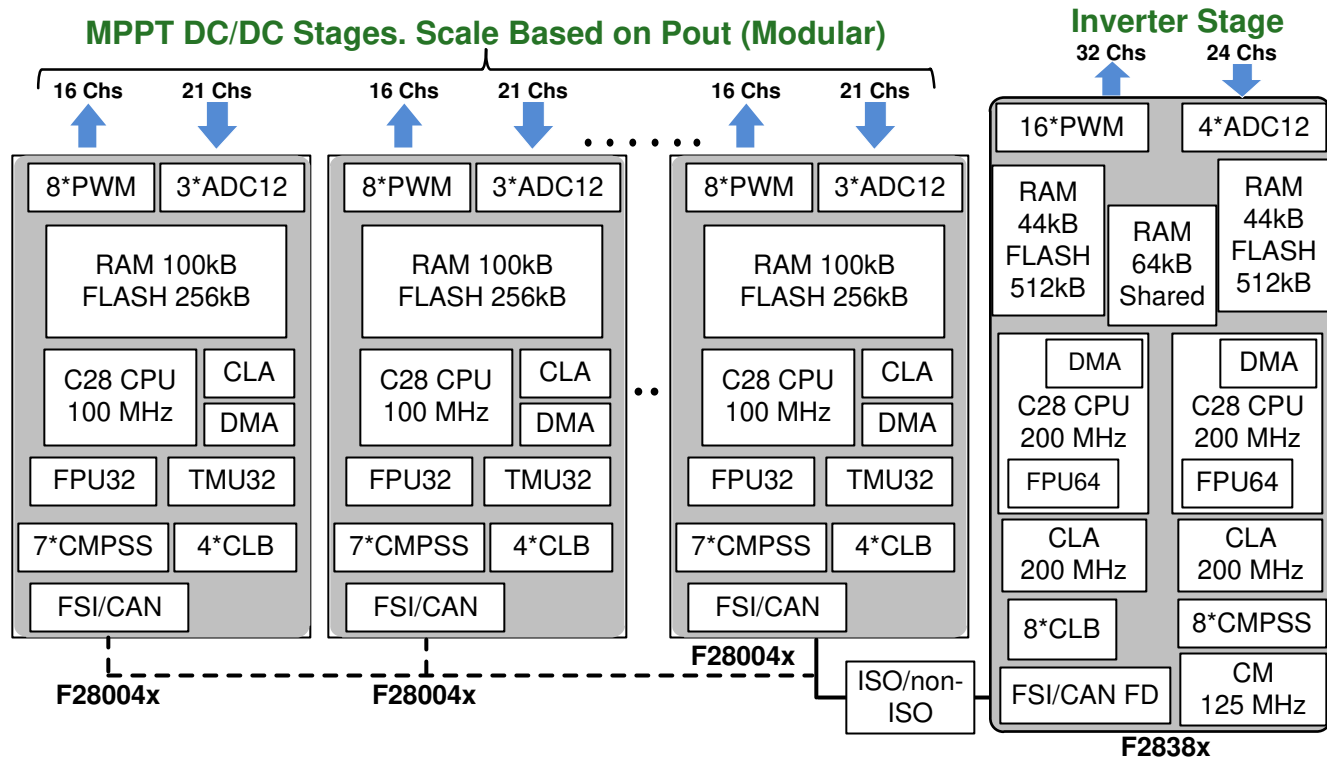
MPPT DC/DC Stages. Scale Based on Pout (Modular)

Inverter Stage

32 Chs
24 Chs

16 Chs
21 Chs
16 Chs
21 Chs
16 Chs
21 Chs

8*PWM
3*ADC12
RAM 100kB FLASH 256kB
C28 CPU 100 MHz
CLA
DMA
FPU32
TMU32
7*CMPSS
4*CLB
FSI/CAN

8*PWM
3*ADC12
RAM 100kB FLASH 256kB
C28 CPU 100 MHz
CLA
DMA
FPU32
TMU32
7*CMPSS
4*CLB
FSI/CAN

8*PWM
3*ADC12
RAM 100kB FLASH 256kB
C28 CPU 100 MHz
CLA
DMA
FPU32
TMU32
7*CMPSS
4*CLB
FSI/CAN

16*PWM
4*ADC12
RAM 44kB FLASH 512kB
RAM 64kB Shared
RAM 44kB FLASH 512kB
DMA
C28 CPU 200 MHz
FPU64
DMA
C28 CPU 200 MHz
FPU64
CLA 200 MHz
CLA 200 MHz
8*CLB
8*CMPSS
FSI/CAN FD
CM 125 MHz

F28004x
F28004x
F28004x
ISO/non-ISO
F2838x